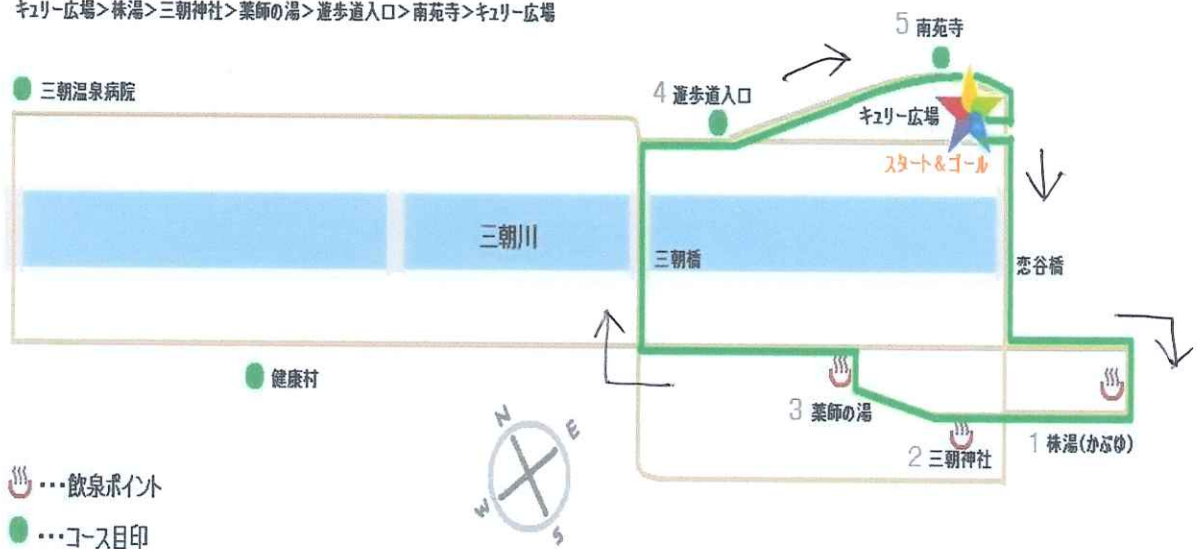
キュリー広場＞株湯＞三朝神社＞薬師の湯＞遊歩道入口＞南苑寺＞キュリー広場

5 南苑寺

三朝温泉病院

4 遊歩道入口

キュリー広場

スタート＆ゴール

三朝川

三朝橋

恋谷橋

健康村

3 薬師の湯

1 株湯（かぶゆ）

2 三朝神社

N

E

W

S

・・・飲泉ポイント

・・・コース目印